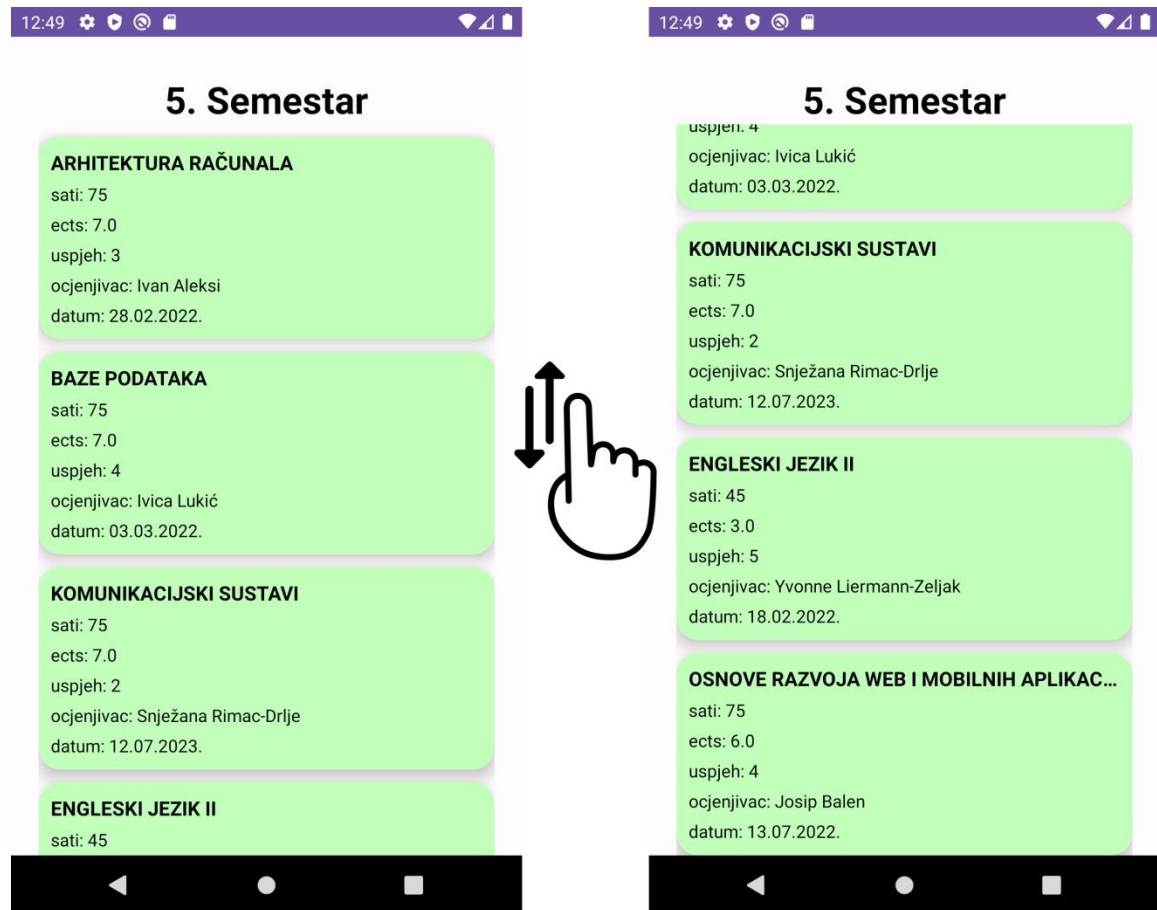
12:49

5. Semestar

ARHITEKTURA RAČUNALA
sati: 75
ects: 7.0
uspjeh: 3
ocjenjivac: Ivan Aleksi
datum: 28.02.2022.

BAZE PODATAKA
sati: 75
ects: 7.0
uspjeh: 4
ocjenjivac: Ivica Lukić
datum: 03.03.2022.

KOMUNIKACIJSKI SUSTAVI
sati: 75
ects: 7.0
uspjeh: 2
ocjenjivac: Snježana Rimac-Drlje
datum: 12.07.2023.

ENGLESKI JEZIK II
sati: 45

12:49

5. Semestar

uspjeh: 4
ocjenjivac: Ivica Lukić
datum: 03.03.2022.

KOMUNIKACIJSKI SUSTAVI
sati: 75
ects: 7.0
uspjeh: 2
ocjenjivac: Snježana Rimac-Drlje
datum: 12.07.2023.

ENGLESKI JEZIK II
sati: 45
ects: 3.0
uspjeh: 5
ocjenjivac: Yvonne Liermann-Zeljak
datum: 18.02.2022.

OSNOVE RAZVOJA WEB I MOBILNIH APLIKAC...
sati: 75
ects: 6.0
uspjeh: 4
ocjenjivac: Josip Balen
datum: 13.07.2022.